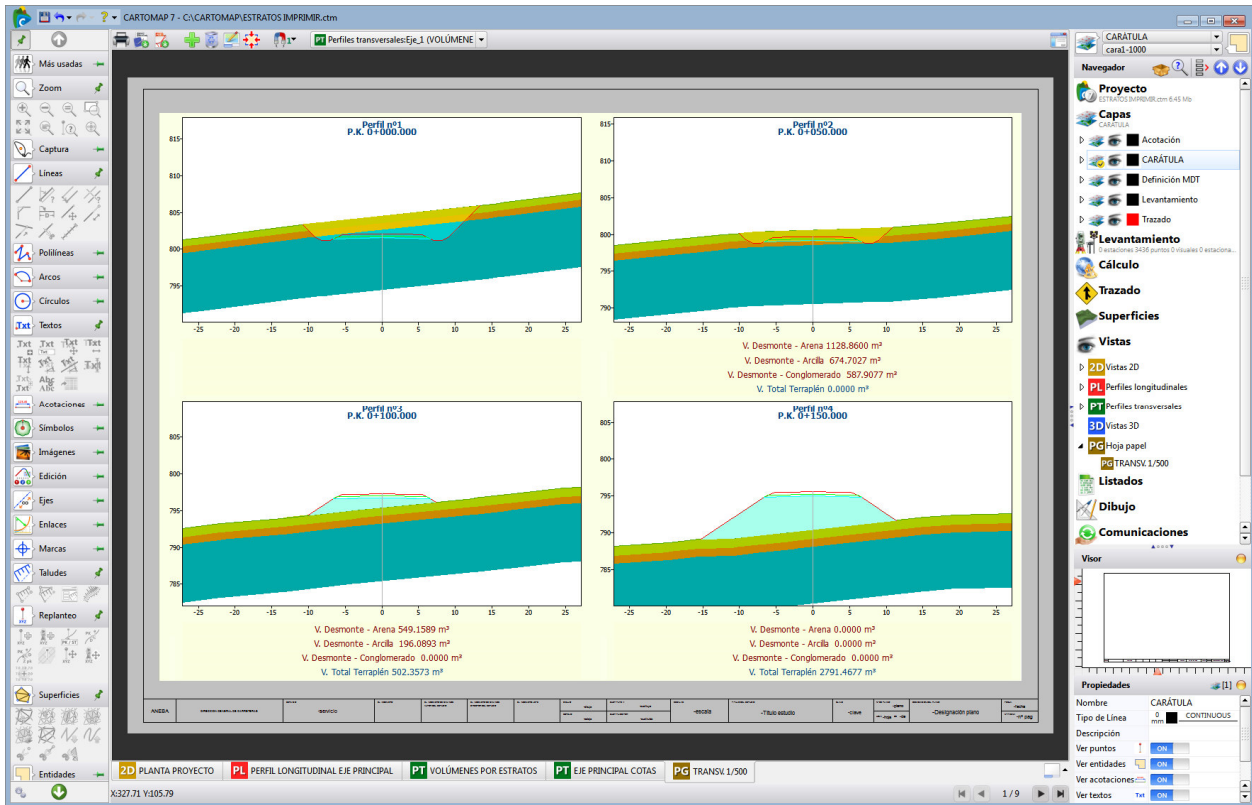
CARTOMAP 7 - C:\CARTOMAP\ESTRATOS IMPRIMIR.ctm

PT Perfiles transversales:Eje_1 (VOLÚMENE

Más usadas
Zoom
Captura
Líneas
Polilíneas
Arcos
Círculos
Textos
Acotaciones
Símbolos
Imágenes
Edición
Ejes
Enlaces
Marcas
Taludes
Replanteo
Superficies
Entidades

Perfil nº1
P.K. 0+000.000

815
810
805
800
795
-25 -20 -15 -10 -5 0 5 10 15 20 25

Perfil nº2
P.K. 0+050.000

815
810
805
800
795
790
-25 -20 -15 -10 -5 0 5 10 15 20 25

V. Desmonte - Arena 1128.8600 m³
V. Desmonte - Arcilla 674.7027 m³
V. Desmonte - Conglomerado 587.9077 m³
V. Total Terraplén 0.0000 m³

Perfil nº3
P.K. 0+100.000

805
800
795
790
785
-25 -20 -15 -10 -5 0 5 10 15 20 25

V. Desmonte - Arena 549.1589 m³
V. Desmonte - Arcilla 196.0893 m³
V. Desmonte - Conglomerado 0.0000 m³
V. Total Terraplén 502.3573 m³

Perfil nº4
P.K. 0+150.000

805
800
795
790
785
-25 -20 -15 -10 -5 0 5 10 15 20 25

V. Desmonte - Arena 0.0000 m³
V. Desmonte - Arcilla 0.0000 m³
V. Desmonte - Conglomerado 0.0000 m³
V. Total Terraplén 2791.4677 m³

ANEXA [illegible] -servicio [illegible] -escala -Título estudio -clave -Designación plano -nº pag

2D PLANTA PROYECTO
PL PERFIL LONGITUDINAL EJE PRINCIPAL
PT VOLÚMENES POR ESTRATOS
PT EJE PRINCIPAL COTAS
PG TRANSV. 1/500

X:327.71 Y:105.79
1 / 9

CARÁTULA
cara1-1000

Navegador
Proyecto
ESTRATOS IMPRIMIR.ctm 6.45 Mb
Capas
CARÁTULA
Acotación
CARÁTULA
Definición MDT
Levantamiento
Trazado
Levantamiento
0 estaciones 3438 puntos 0 visuales 0 estaciona...
Cálculo
Trazado
Superficies
Vistas
2D Vistas 2D
PL Perfiles longitudinales
PT Perfiles transversales
3D Vistas 3D
PG Hoja papel
PG TRANSV. 1/500
Listados
Dibujo
Comunicaciones

Visor

Propiedades
[1]
Nombre CARÁTULA
Tipo de Línea 0 mm CONTINUOUS
Descripción
Ver puntos ON
Ver entidades ON
Ver acotaciones ON
Ver textos Txt ON